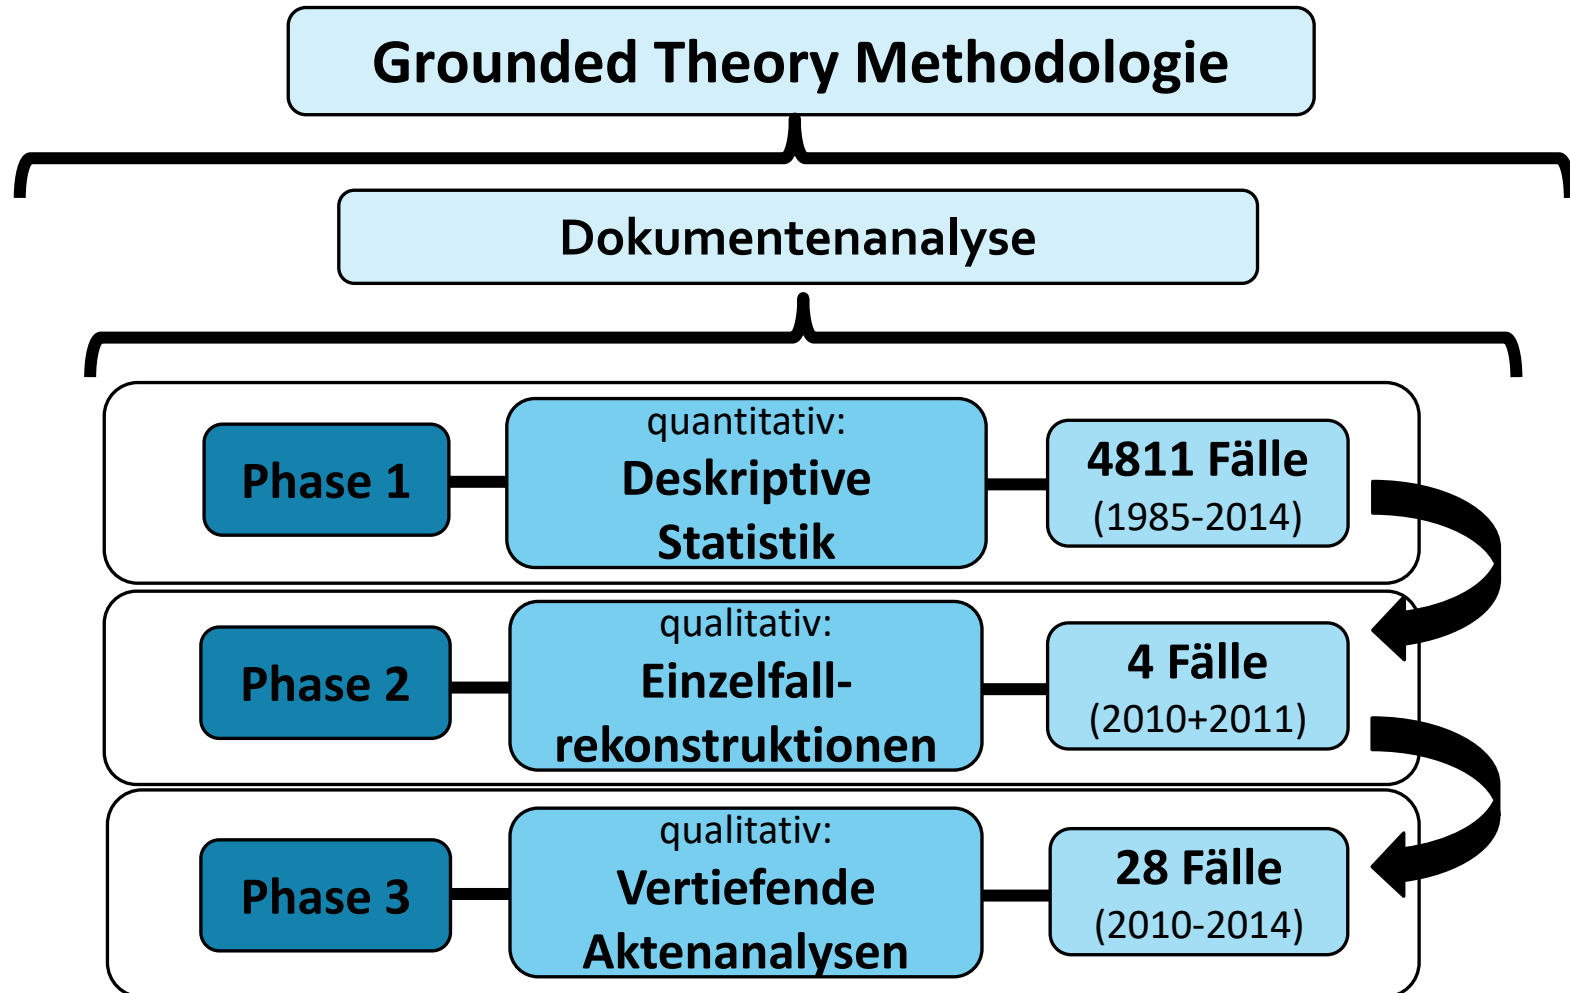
Grounded Theory Methodologie

Dokumentenanalyse

Phase 1

quantitativ:
Deskriptive Statistik

4811 Fälle
(1985-2014)

Phase 2

qualitativ:
Einzelfall-rekonstruktionen

4 Fälle
(2010+2011)

Phase 3

qualitativ:
Vertiefende Aktenanalysen

28 Fälle
(2010-2014)